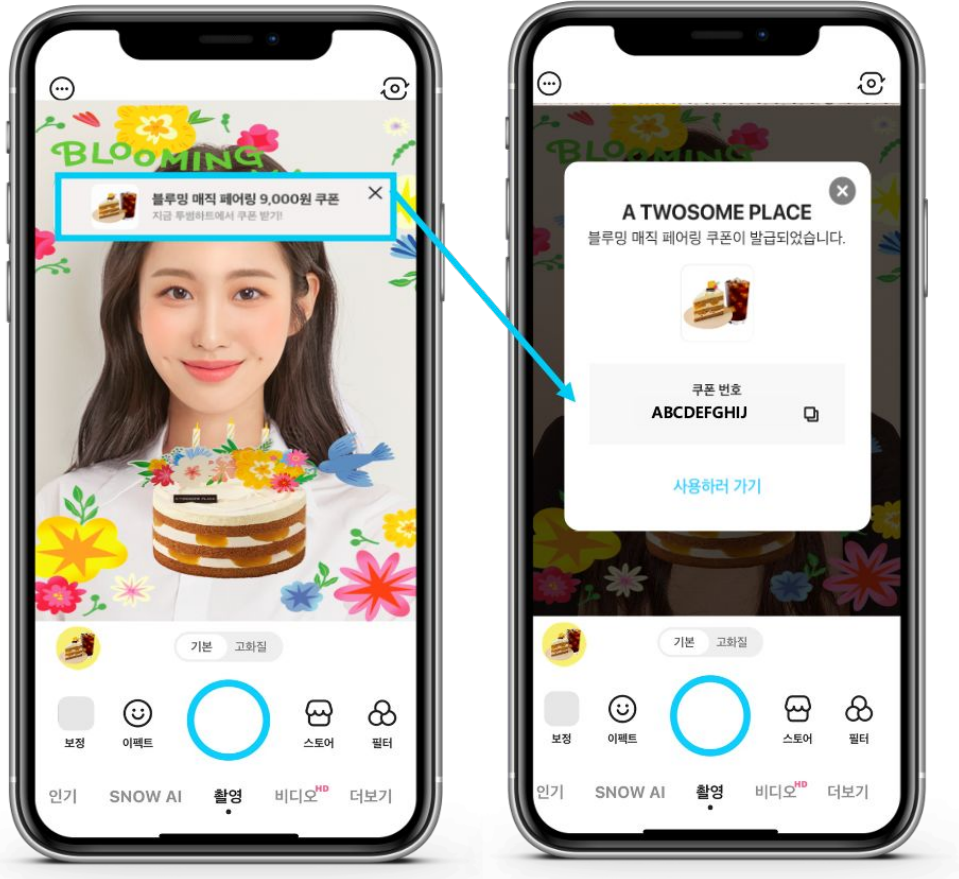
BLOOMING

블루밍 매직 페어링 9,000원 쿠폰
지금 투썸하트에서 쿠폰 받기!

기본 고화질

보정 이펙트 스토어 필터

인기 SNOW AI 촬영 비디오HD 더보기

A TWOSOME PLACE
블루밍 매직 페어링 쿠폰이 발급되었습니다.

쿠폰 번호
ABCDEFGHIJ

사용하러 가기

기본 고화질

보정 이펙트 스토어 필터

인기 SNOW AI 촬영 비디오HD 더보기